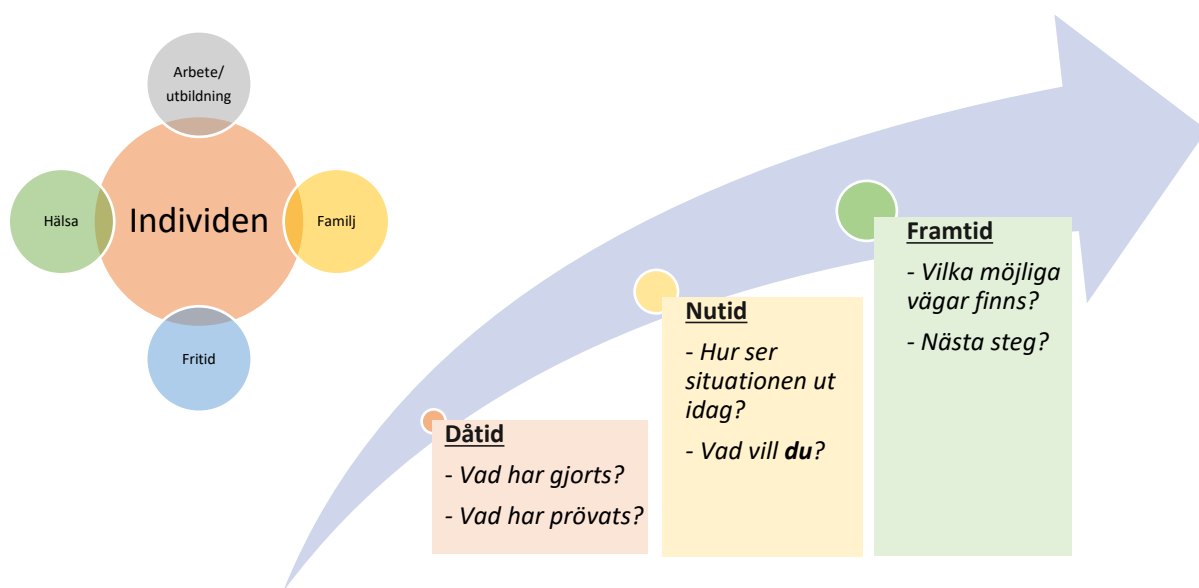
Arbete/ utbildning

Hälsa

Individen

Familj

Fritid

Dåtid

- *Vad har gjorts?*

- *Vad har prövats?*

Nutid

- *Hur ser situationen ut idag?*

- *Vad vill **du**?*

Framtid

- *Vilka möjliga vägar finns?*

- *Nästa steg?*